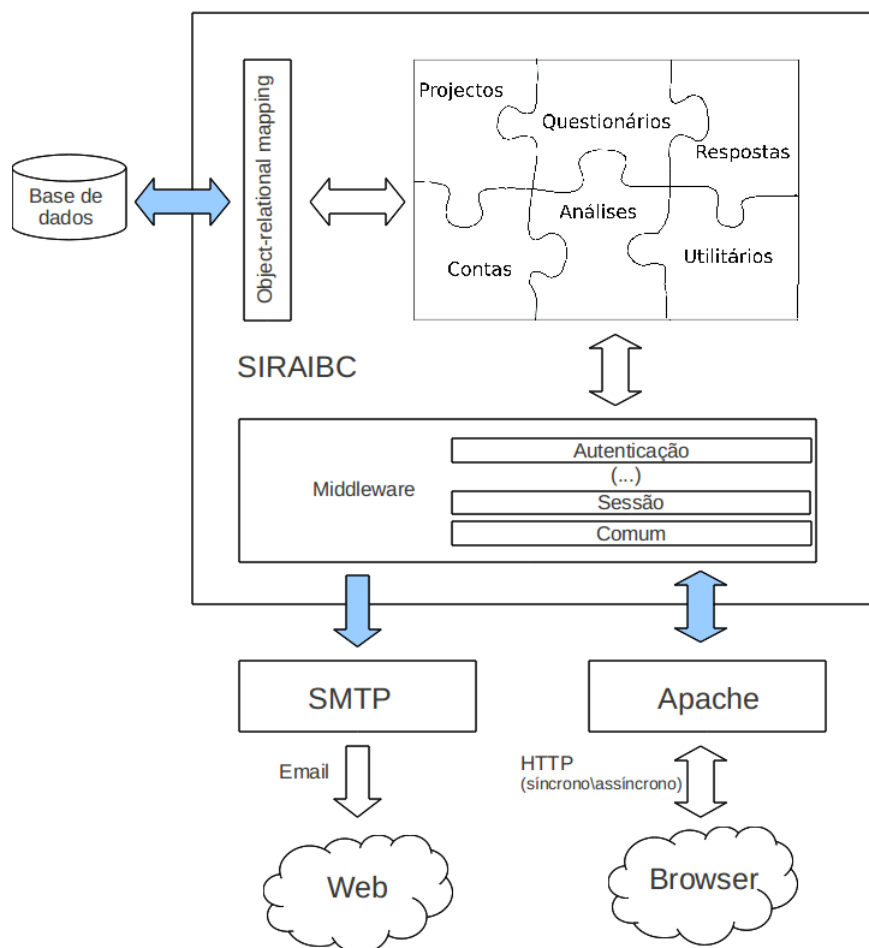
Base de dados

Object-relational mapping

Projectos

Questionários

Respostas

Análises

Contas

Utilitários

SIRAIBC

Middleware

Autenticação
(...)
Sessão
Comum

SMTP

Apache

Email

HTTP
(síncrono\assíncrono)

Web

Browser